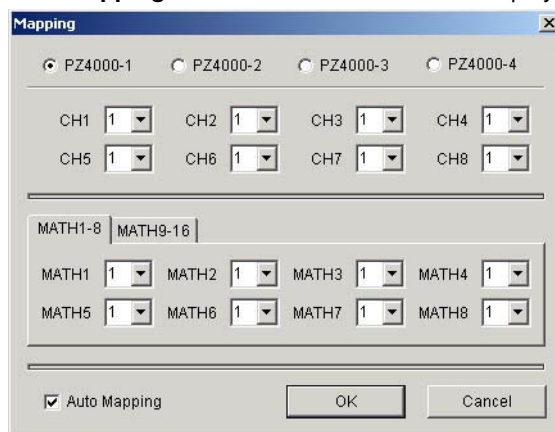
Mapping

PZ4000-1 PZ4000-2 PZ4000-3 PZ4000-4

CH1 1 CH2 1 CH3 1 CH4 1
CH5 1 CH6 1 CH7 1 CH8 1

MATH1-8 MATH9-16

MATH1 1 MATH2 1 MATH3 1 MATH4 1
MATH5 1 MATH6 1 MATH7 1 MATH8 1

Auto Mapping OK Cancel